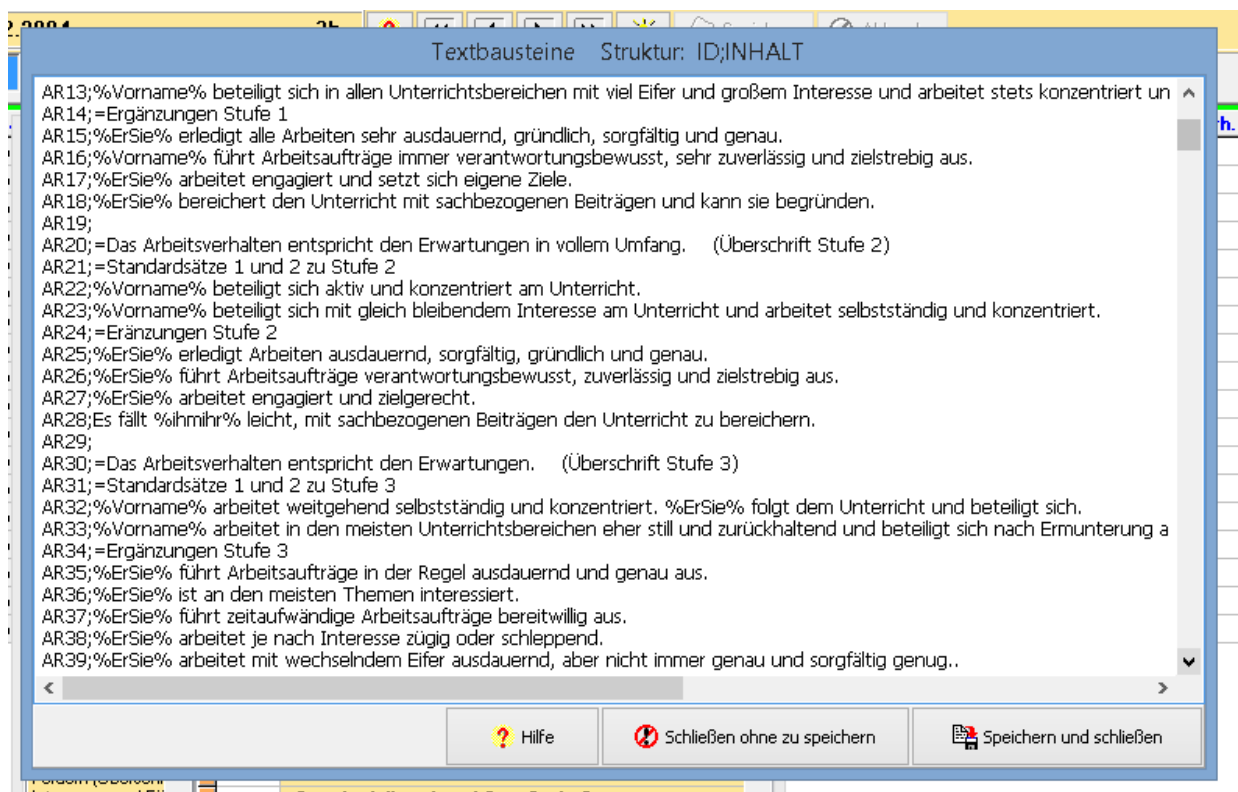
Textbausteine Struktur: ID;INHALT

AR13;%Vorname% beteiligt sich in allen Unterrichtsbereichen mit viel Eifer und großem Interesse und arbeitet stets konzentriert un
AR14;=Ergänzungen Stufe 1
AR15;%ErSie% erledigt alle Arbeiten sehr ausdauernd, gründlich, sorgfältig und genau.
AR16;%Vorname% führt Arbeitsaufträge immer verantwortungsbewusst, sehr zuverlässig und zielstrebig aus.
AR17;%ErSie% arbeitet engagiert und setzt sich eigene Ziele.
AR18;%ErSie% bereichert den Unterricht mit sachbezogenen Beiträgen und kann sie begründen.
AR19;
AR20;=Das Arbeitsverhalten entspricht den Erwartungen in vollem Umfang. (Überschrift Stufe 2)
AR21;=Standardsätze 1 und 2 zu Stufe 2
AR22;%Vorname% beteiligt sich aktiv und konzentriert am Unterricht.
AR23;%Vorname% beteiligt sich mit gleich bleibendem Interesse am Unterricht und arbeitet selbstständig und konzentriert.
AR24;=Eränzungen Stufe 2
AR25;%ErSie% erledigt Arbeiten ausdauernd, sorgfältig, gründlich und genau.
AR26;%ErSie% führt Arbeitsaufträge verantwortungsbewusst, zuverlässig und zielstrebig aus.
AR27;%ErSie% arbeitet engagiert und zielgerecht.
AR28;Es fällt %ihmihr% leicht, mit sachbezogenen Beiträgen den Unterricht zu bereichern.
AR29;
AR30;=Das Arbeitsverhalten entspricht den Erwartungen. (Überschrift Stufe 3)
AR31;=Standardsätze 1 und 2 zu Stufe 3
AR32;%Vorname% arbeitet weitgehend selbstständig und konzentriert. %ErSie% folgt dem Unterricht und beteiligt sich.
AR33;%Vorname% arbeitet in den meisten Unterrichtsbereichen eher still und zurückhaltend und beteiligt sich nach Ermunterung a
AR34;=Ergänzungen Stufe 3
AR35;%ErSie% führt Arbeitsaufträge in der Regel ausdauernd und genau aus.
AR36;%ErSie% ist an den meisten Themen interessiert.
AR37;%ErSie% führt zeitaufwändige Arbeitsaufträge bereitwillig aus.
AR38;%ErSie% arbeitet je nach Interesse zügig oder schleppend.
AR39;%ErSie% arbeitet mit wechselndem Eifer ausdauernd, aber nicht immer genau und sorgfältig genug..

Hilfe
Schließen ohne zu speichern
Speichern und schließen